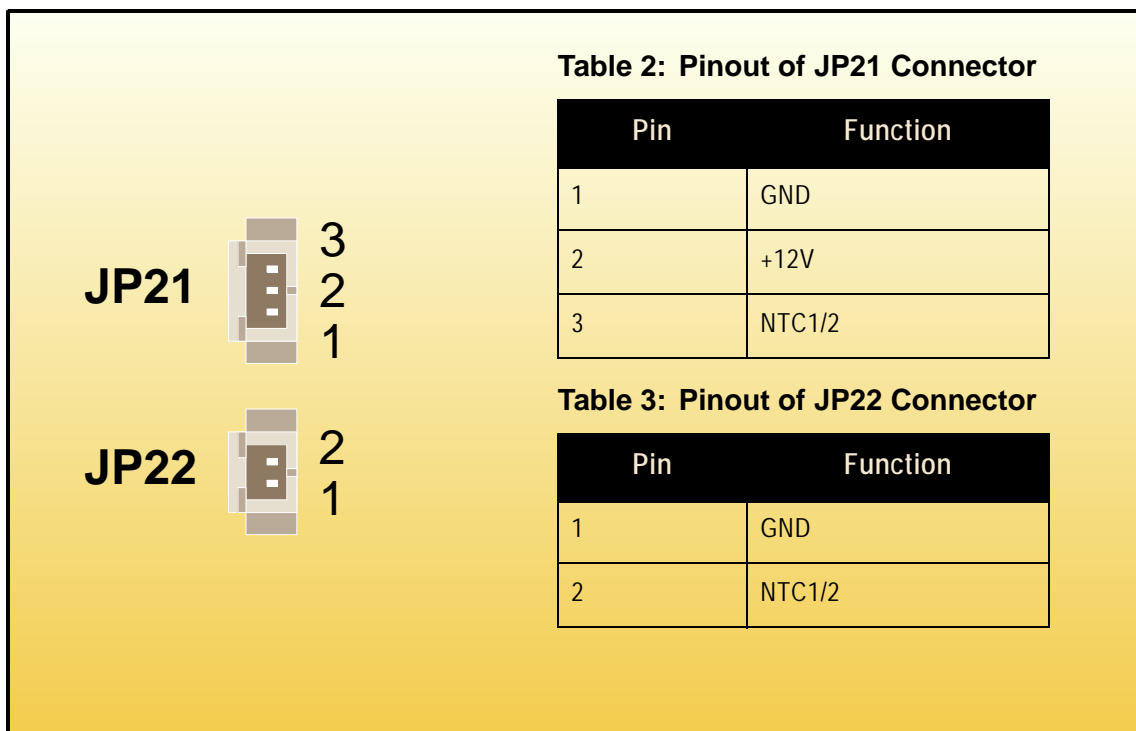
JP21
3
2
1

JP22
2
1

Table 2: Pinout of JP21 Connector

| Pin | Function |
|---|---|
| 1 | GND |
| 2 | +12V |
| 3 | NTC1/2 |

Table 3: Pinout of JP22 Connector

| Pin | Function |
|---|---|
| 1 | GND |
| 2 | NTC1/2 |